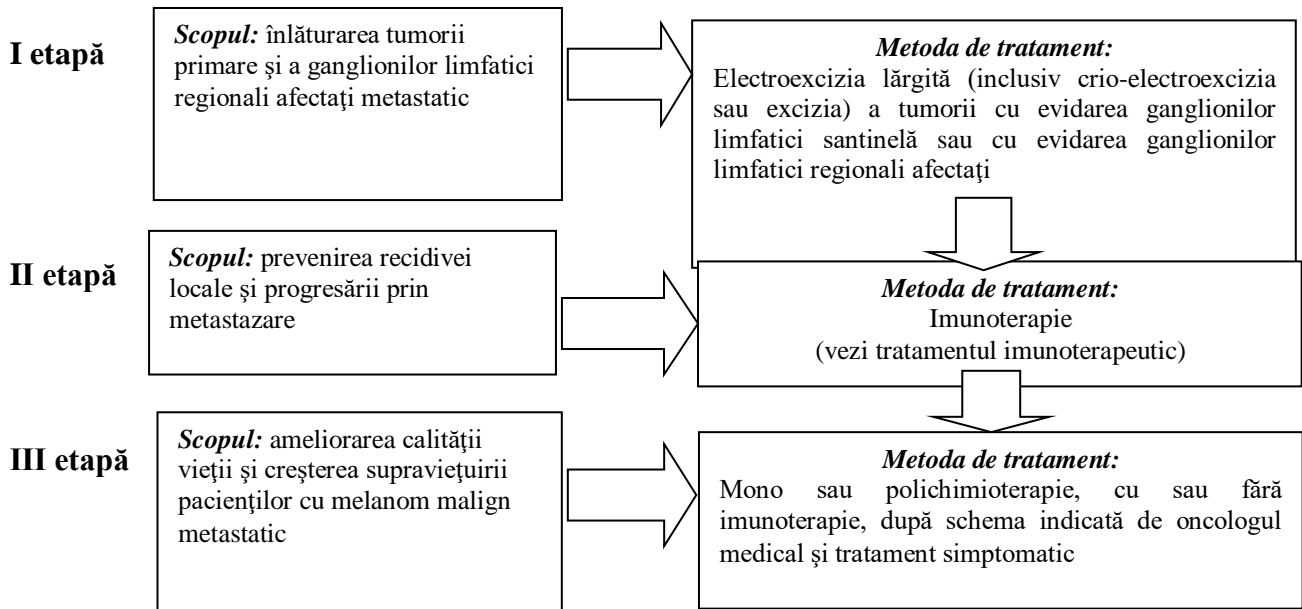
I etapă

*Scopul:* înlăturarea tumorii primare și a ganglionilor limfatici regionali afectaţi metastatic

*Metoda de tratament:*
Electroexcizia lărgită (inclusiv crio-electroexcizia sau excizia) a tumorii cu evidarea ganglionilor limfatici santinelă sau cu evidarea ganglionilor limfatici regionali afectaţi

II etapă

*Scopul:* prevenirea recidivei locale şi progresării prin metastazare

*Metoda de tratament:*
Imunoterapie
(vezi tratamentul imunoterapeutic)

III etapă

*Scopul:* ameliorarea calităţii vieţii şi creşterea supravieţuirii pacienţilor cu melanom malign metastatic

*Metoda de tratament:*
Mono sau polichimioterapie, cu sau fără imunoterapie, după schema indicată de oncologul medical şi tratament simptomatic